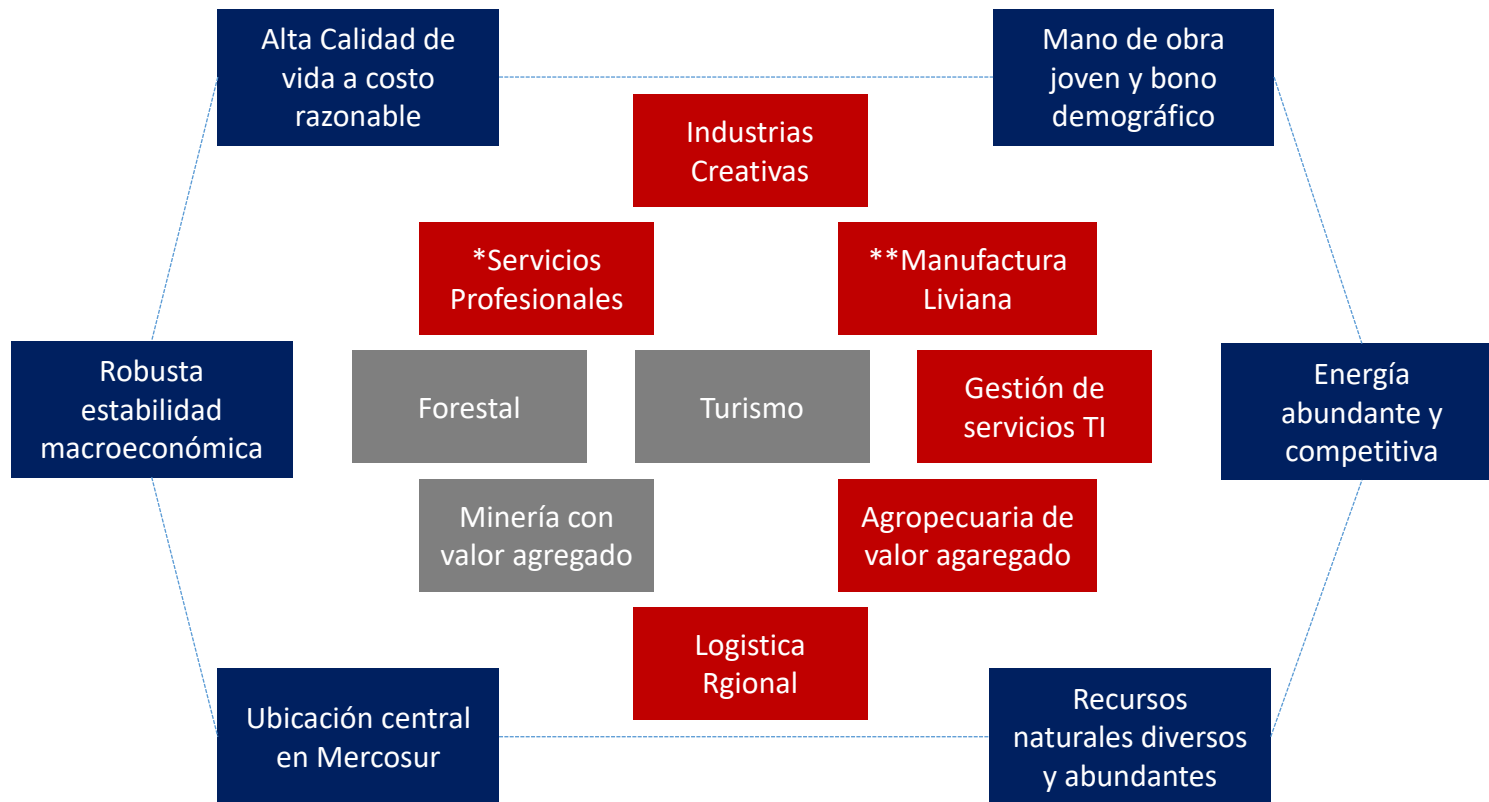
Alta Calidad de vida a costo razonable

Mano de obra joven y bono demográfico

Industrias Creativas

*Servicios Profesionales

**Manufactura Liviana

Robusta estabilidad macroeconómica

Forestal

Turismo

Gestión de servicios TI

Energía abundante y competitiva

Minería con valor agregado

Agropecuaria de valor agaregado

Logistica Rgional

Ubicación central en Mercosur

Recursos naturales diversos y abundantes